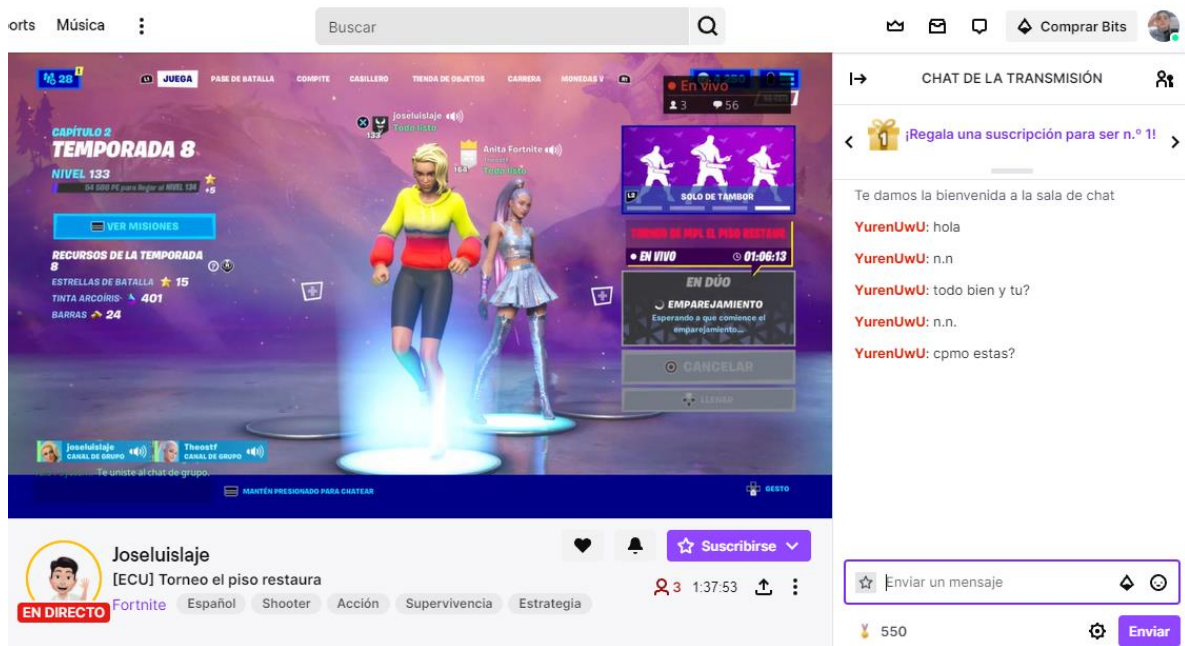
orts Música ⋮ Buscar Comprar Bits

28 JUEGA PASE DE BATALLA COMPITE CASILLERO TIENDA DE OBJETOS CARRERA MONEDAS V

En vivo
3 56

CAPÍTULO 2
TEMPORADA 8
NIVEL 133
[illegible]
+5

VER MISIONES

RECURSOS DE LA TEMPORADA 8
ESTRELLAS DE BATALLA 15
TINTA ARCOÍRIS 401
BARRAS 24

joseluislaje
Todo listo
133

Anita Fortnite
Theostf
Todo listo
164

SOLO DE TAMBOR

TORNEO DE PAPE EL PISO RESTAURE
• EN VIVO 01:06:13
EN DÚO
EMPAREJAMIENTO
Esperando a que comience el emparejamiento...
CANCELAR
LLENAR

Joseluislaje CANAL DE GRUPO
Theostf CANAL DE GRUPO
Te uniste al chat de grupo.
MANTÉN PRESIONADO PARA CHATEAR
GESTO

Joseluislaje
[ECU] Torneo el piso restaura
EN DIRECTO
Fortnite Español Shooter Acción Supervivencia Estrategia
Suscribirse
3 1:37:53

CHAT DE LA TRANSMISIÓN
¡Regala una suscripción para ser n.º 1!
Te damos la bienvenida a la sala de chat
YurenUwU: hola
YurenUwU: n.n
YurenUwU: todo bien y tu?
YurenUwU: n.n.
YurenUwU: cpmo estas?

Enviar un mensaje
550
Enviar